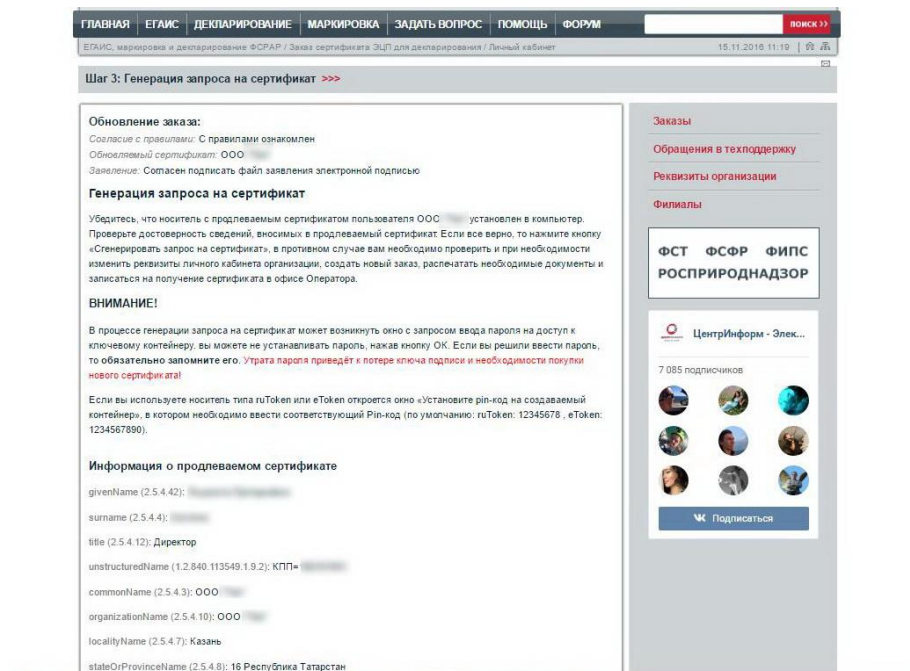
ГЛАВНАЯ | ЕГАИС | ДЕКЛАРИРОВАНИЕ | МАРКИРОВКА | ЗАДАТЬ ВОПРОС | ПОМОЩЬ | ФОРУМ

поиск ››

ЕГАИС, маркировка и декларирование ФСРАР / Заказ сертификата ЭЦП для декларирования / Личный кабинет

15.11.2016 11:19

Шаг 3: Генерация запроса на сертификат >>>

Обновление заказа:

Согласие с правилами: С правилами ознакомлен

Обновляемый сертификат: ООО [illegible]

Заявление: Согласен подписать файл заявления электронной подписью

Генерация запроса на сертификат

Убедитесь, что носитель с продлеваемым сертификатом пользователя ООО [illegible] установлен в компьютер. Проверьте достоверность сведений, вносимых в продлеваемый сертификат. Если все верно, то нажмите кнопку «Сгенерировать запрос на сертификат», в противном случае вам необходимо проверить и при необходимости изменить реквизиты личного кабинета организации, создать новый заказ, распечатать необходимые документы и записаться на получение сертификата в офисе Оператора.

ВНИМАНИЕ!

В процессе генерации запроса на сертификат может возникнуть окно с запросом ввода пароля на доступ к ключевому контейнеру. вы можете не устанавливать пароль, нажав кнопку ОК. Если вы решили ввести пароль, то обязательно запомните его. Утрата пароля приведёт к потере ключа подписи и необходимости покупки нового сертификата!

Если вы используете носитель типа ruToken или eToken откроется окно «Установите pin-код на создаваемый контейнер», в котором необходимо ввести соответствующий Pin-код (по умолчанию: ruToken: 12345678 , eToken: 1234567890).

Информация о продлеваемом сертификате

givenName (2.5.4.42): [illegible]

surname (2.5.4.4): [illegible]

title (2.5.4.12): Директор

unstructuredName (1.2.840.113549.1.9.2): КПП=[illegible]

commonName (2.5.4.3): ООО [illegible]

organizationName (2.5.4.10): ООО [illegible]

localityName (2.5.4.7): Казань

stateOrProvinceName (2.5.4.8): 16 Республика Татарстан

Заказы

Обращения в техподдержку

Реквизиты организации

Филиалы

ФСТ ФСФР ФИПС
РОСПРИРОДНАДЗОР

ЦентрИнформ - Элек...

7 085 подписчиков

Подписаться